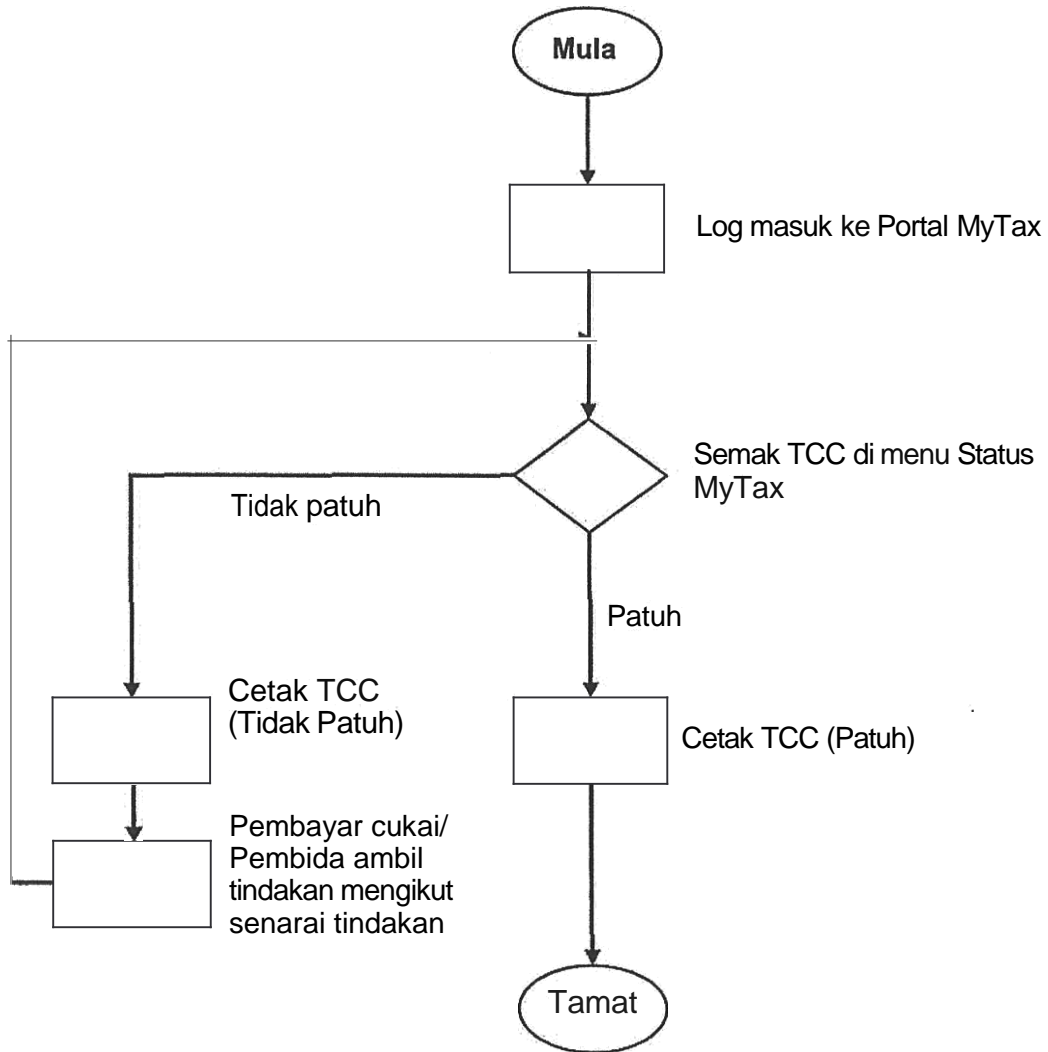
Mula

Log masuk ke Portal MyTax

Semak TCC di menu Status MyTax

Tidak patuh

Patuh

Cetak TCC (Tidak Patuh)

Cetak TCC (Patuh)

Pembayar cukai/ Pembida ambil tindakan mengikut senarai tindakan

Tamat